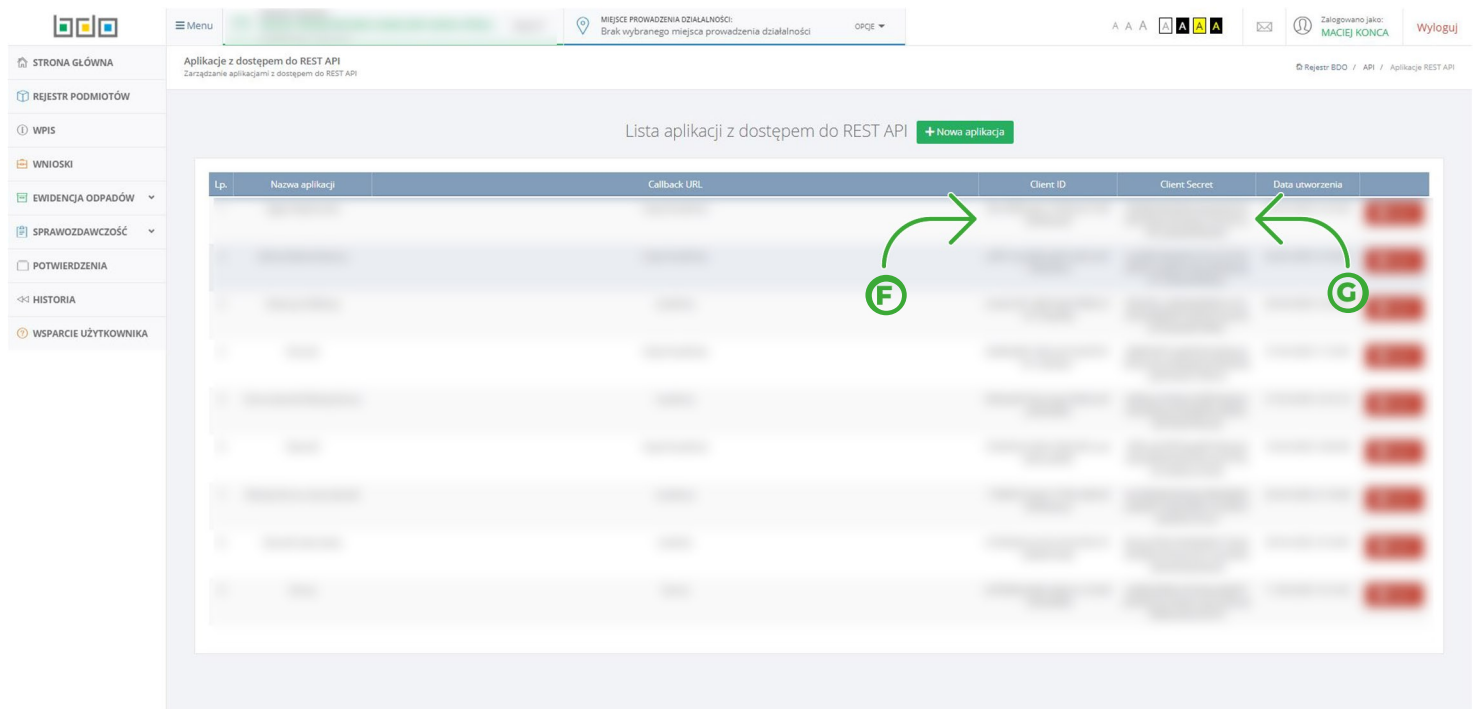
bdo

≡ Menu

MIEJSCE PROWADZENIA DZIAŁALNOŚCI:
Brak wybranego miejsca prowadzenia działalności

OPCJE

A A A A A A A

Zalogowano jako:
MACIEJ KONCA

Wyloguj

STRONA GŁÓWNA
REJESTR PODMIOTÓW
WPIS
WNIOSKI
EWIDENCJA ODPADÓW
SPRAWOZDAWCZOŚĆ
POTWIERDZENIA
HISTORIA
WSPARCIE UŻYTKOWNIKA

Aplikacje z dostępem do REST API
Zarządzanie aplikacjami z dostępem do REST API

Rejestr BDO / API / Aplikacje REST API

Lista aplikacji z dostępem do REST API + Nowa aplikacja

| Lp. | Nazwa aplikacji | Callback URL | Client ID | Client Secret | Data utworzenia | |
|---|---|---|---|---|---|---|
| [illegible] | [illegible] | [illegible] | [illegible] | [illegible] | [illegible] | |

F

G